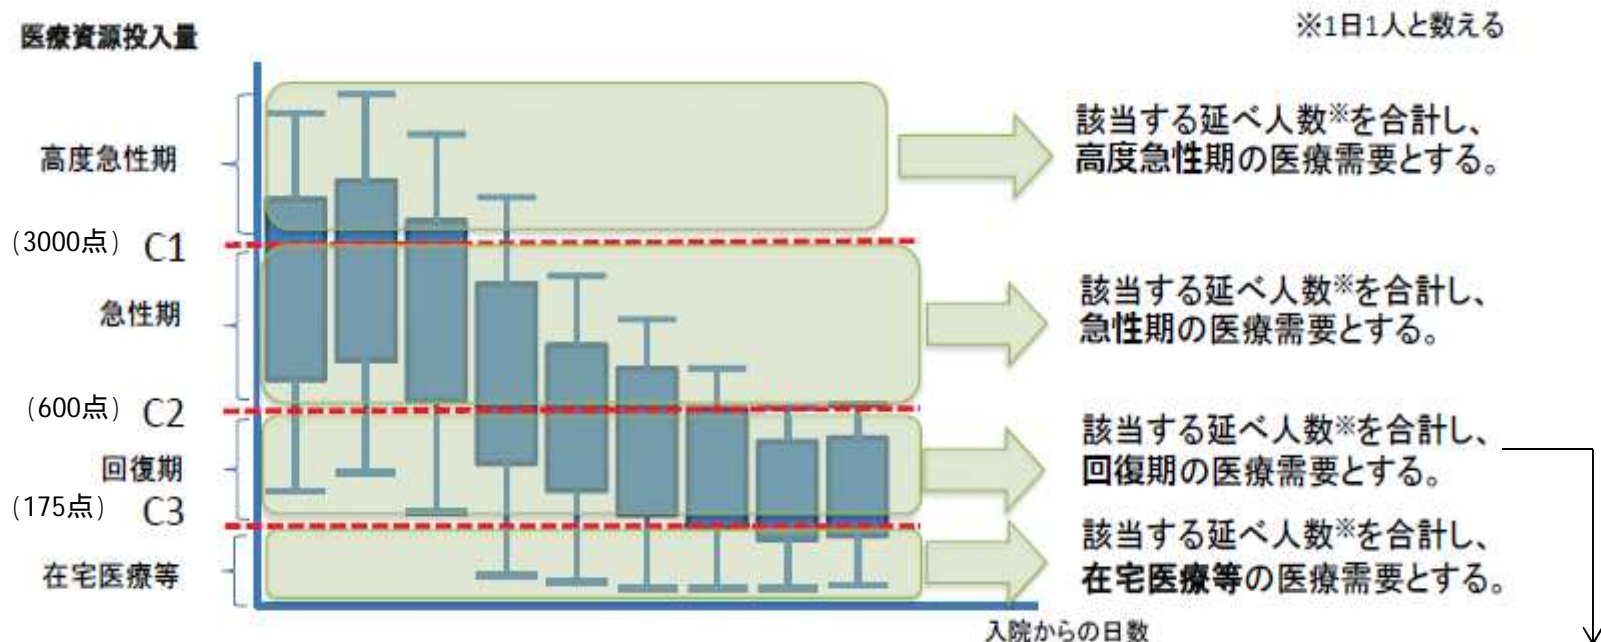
医療資源投入量

※1日1人と数える

高度急性期

(3000点) C1

急性期

(600点) C2

回復期

(175点) C3

在宅医療等

該当する延べ人数※を合計し、高度急性期の医療需要とする。

該当する延べ人数※を合計し、急性期の医療需要とする。

該当する延べ人数※を合計し、回復期の医療需要とする。

該当する延べ人数※を合計し、在宅医療等の医療需要とする。

入院からの日数